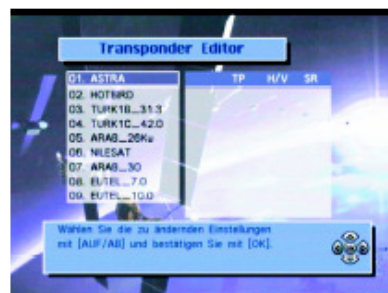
Transponder Editor

01. ASTRA
02. HOTBIRD
03. TURK1B__31.3
04. TURK1C__42.0
05. ARAB__26Ku
06. NILESAT
07. ARAB__30
08. EUTEL__7.0
09. EUTEL__10.0

| TP | H/V | SR |
|---|---|---|

Wählen Sie die zu ändernden Einstellungen mit [AUF/AB] und bestätigen Sie mit [OK].